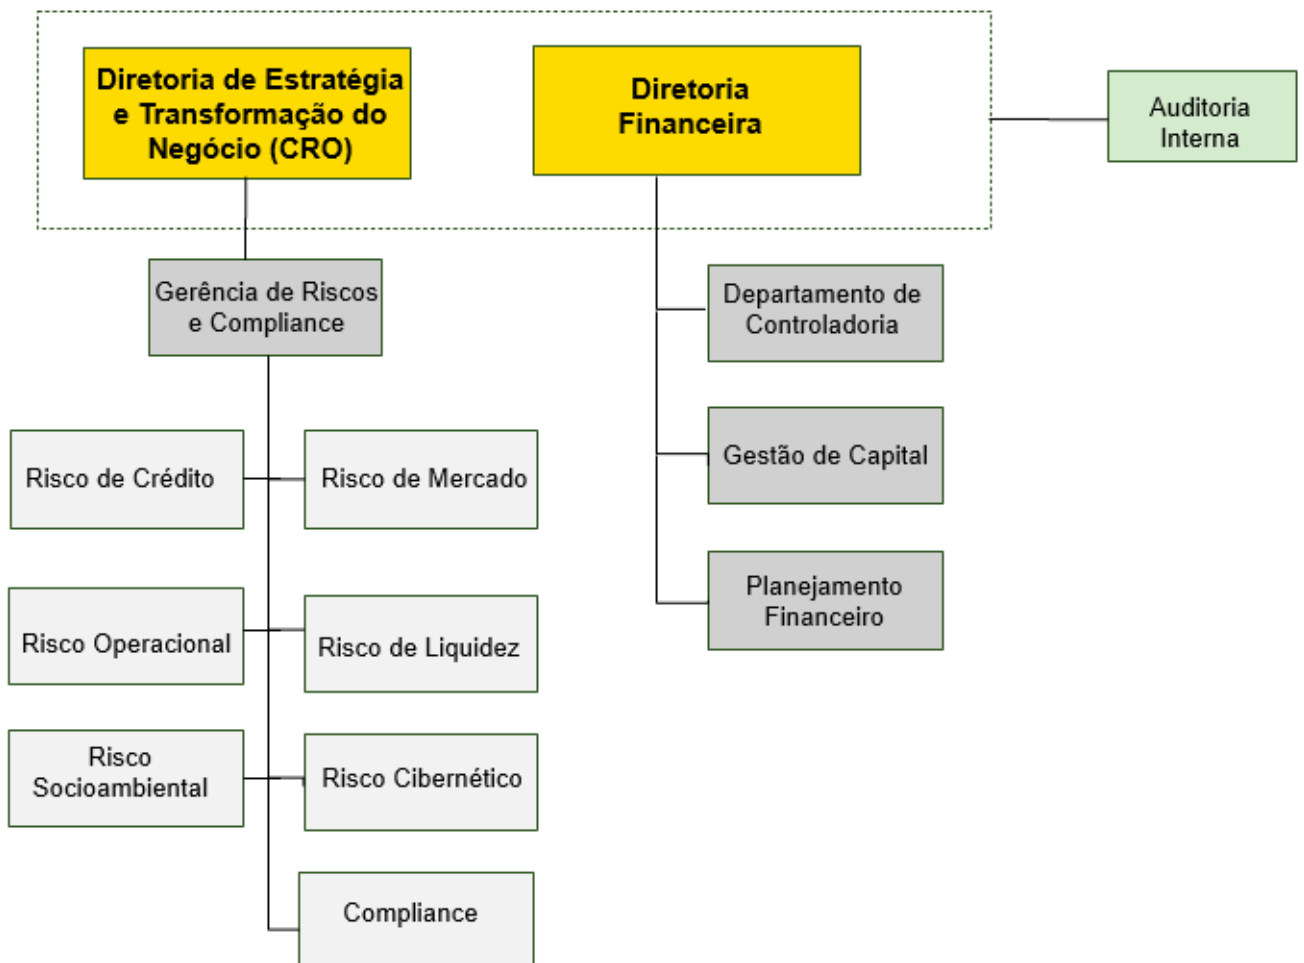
Diretoria de Estratégia e Transformação do Negócio (CRO)

Diretoria Financeira

Auditoria Interna

Gerência de Riscos e Compliance

Departamento de Controladoria

Gestão de Capital

Planejamento Financeiro

Risco de Crédito

Risco de Mercado

Risco Operacional

Risco de Liquidez

Risco Socioambiental

Risco Cibernético

Compliance